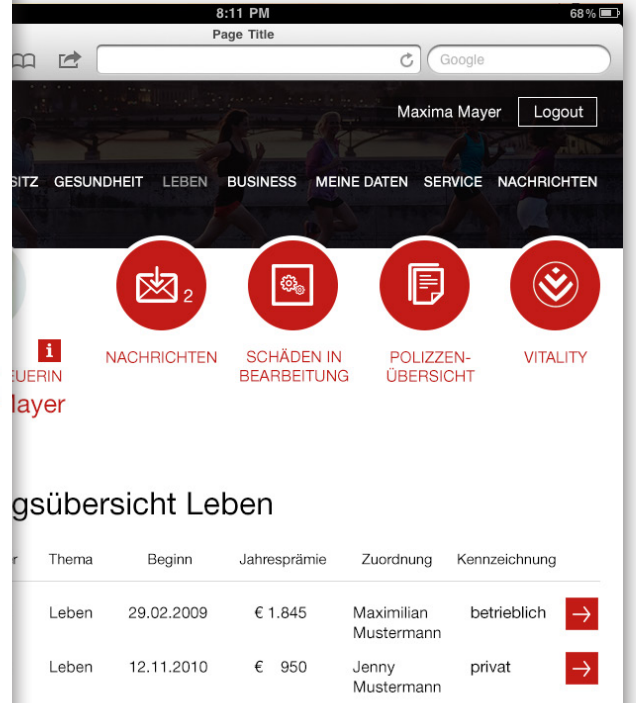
8:11 PM
68 %
Page Title
Google
Maxima Mayer
Logout
SITZ GESUNDHEIT LEBEN BUSINESS MEINE DATEN SERVICE NACHRICHTEN
2
i
EUERIN
Mayer
NACHRICHTEN
SCHÄDEN IN BEARBEITUNG
POLIZZEN-ÜBERSICHT
VITALITY

gsübersicht Leben

| r | Thema | Beginn | Jahresprämie | Zuordnung | Kennzeichnung | |
|---|---|---|---|---|---|---|
| | Leben | 29.02.2009 | € 1.845 | Maximilian Mustermann | betrieblich | → |
| | Leben | 12.11.2010 | € 950 | Jenny Mustermann | privat | → |